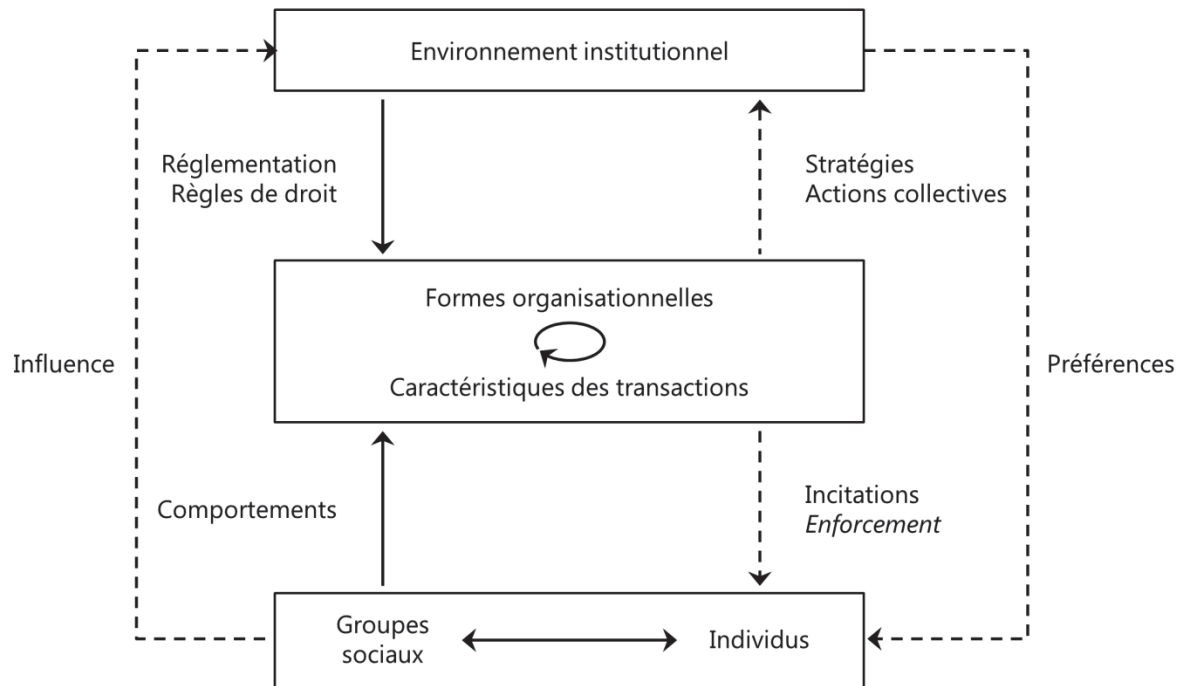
Environnement institutionnel

Réglementation
Règles de droit

Stratégies
Actions collectives

Formes organisationnelles

Caractéristiques des transactions

Influence

Préférences

Comportements

Incitations
*Enforcement*

Groupes sociaux

Individus